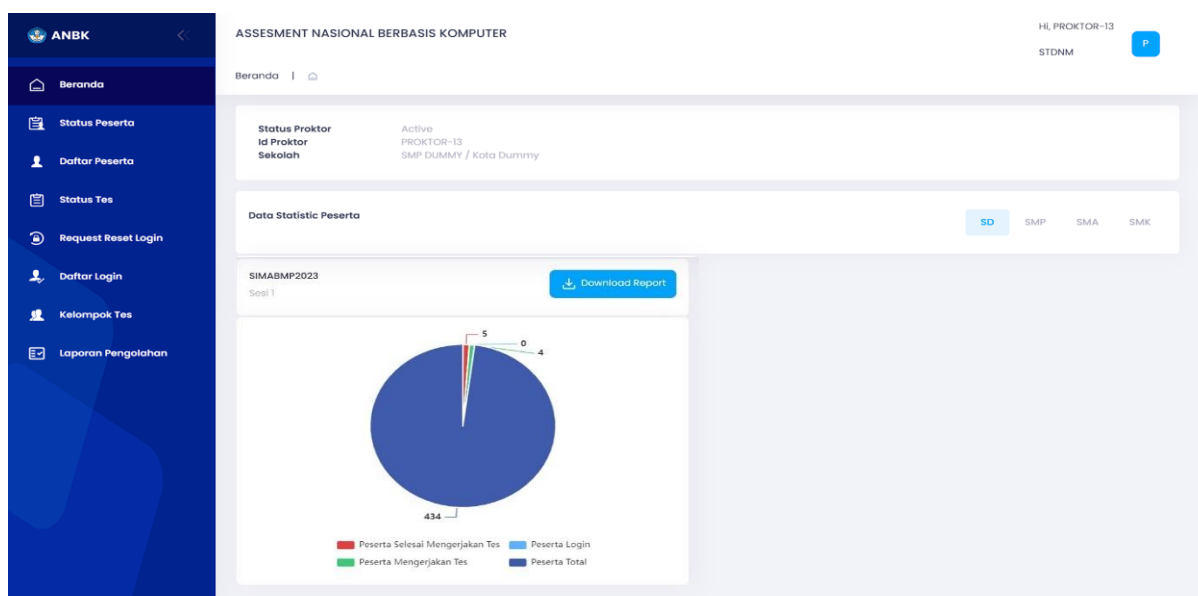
ANBK

Beranda
Status Peserta
Daftar Peserta
Status Tes
Request Reset Login
Daftar Login
Kelompok Tes
Laporan Pengolahan

ASSESMENT NASIONAL BERBASIS KOMPUTER

Hi, PROKTOR-13
STDNM
P

Beranda |

| | |
|---|---|
| Status Proktor | Active |
| Id Proktor | PROKTOR-13 |
| Sekolah | SMP DUMMY / Kota Dummy |

Data Statistic Peserta

SD SMP SMA SMK

SIMABMP2023
Sesi 1

Download Report

5
0
4
434

Peserta Selesai Mengerjakan Tes
Peserta Login
Peserta Mengerjakan Tes
Peserta Total